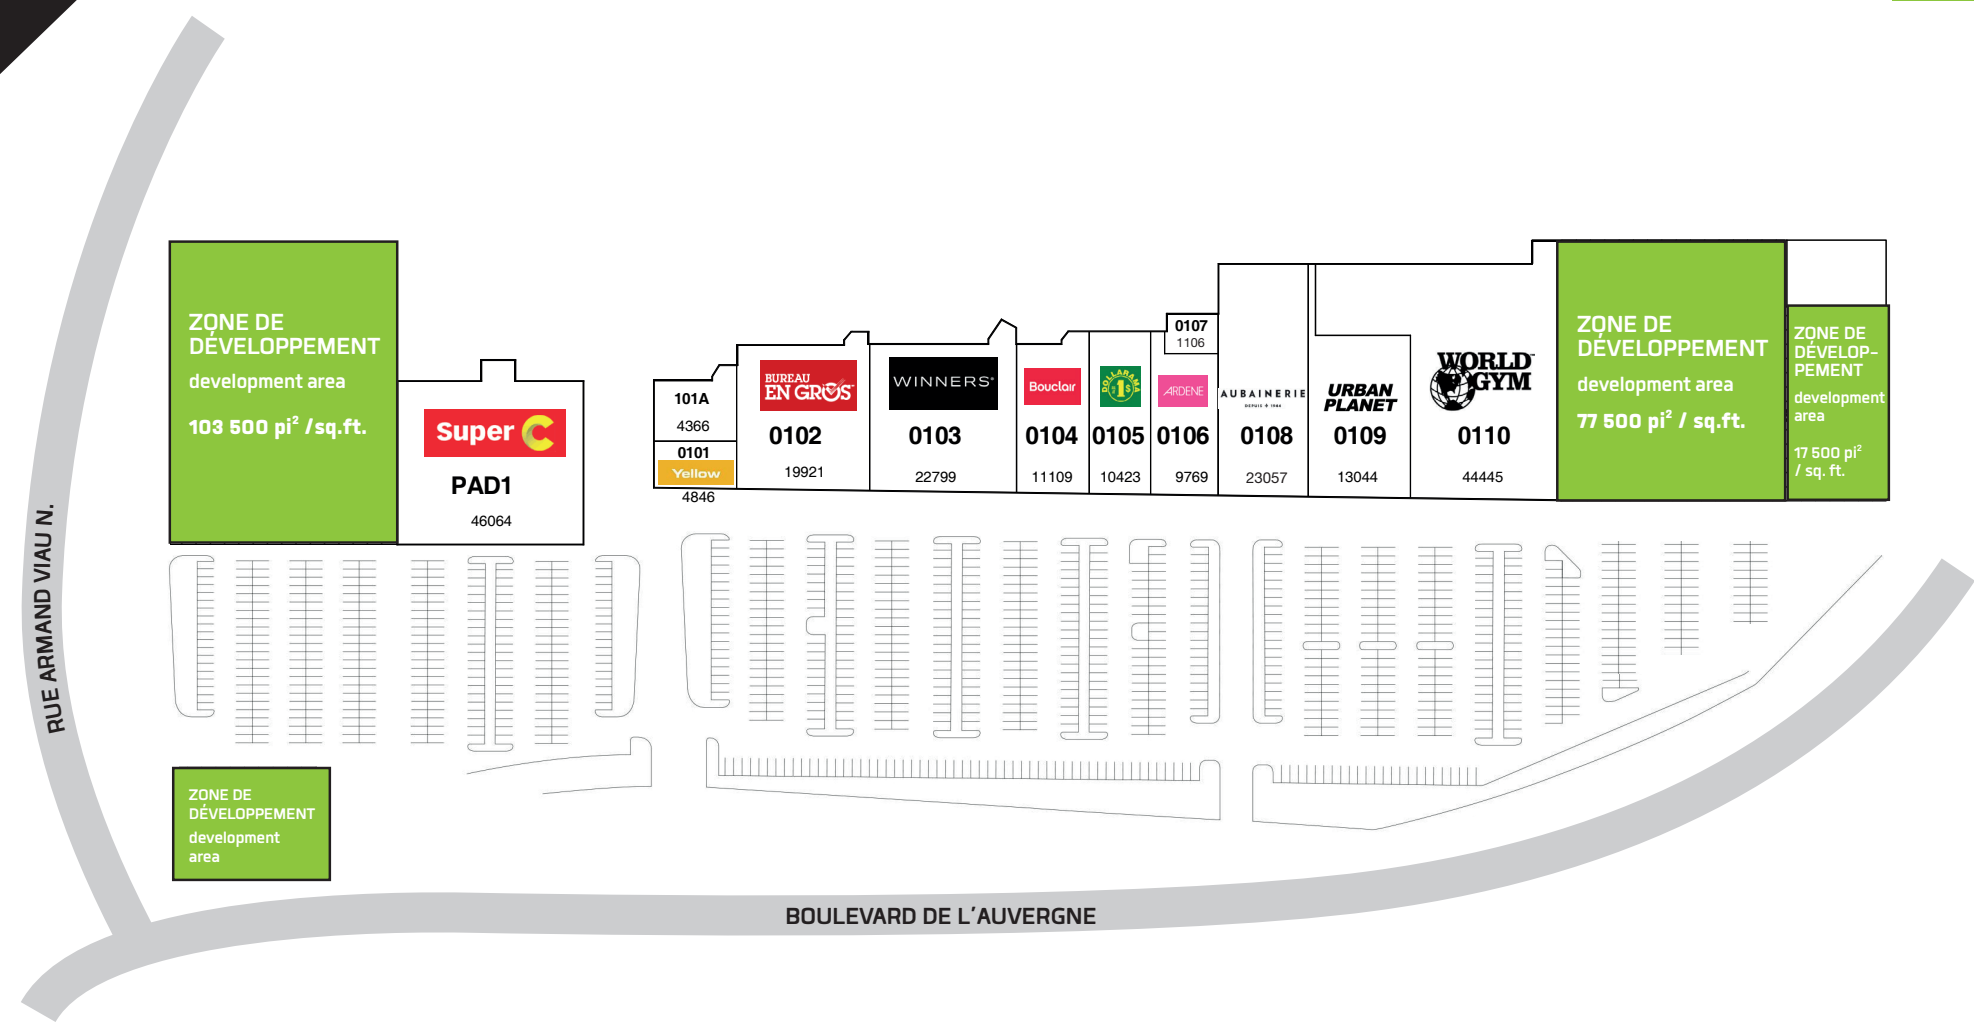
ZONE DE DÉVELOPPEMENT
development area
103 500 pi² / sq.ft.

Super C
PAD1
46064

101A
4366
0101
Yellow
4846

BUREAU EN GROS
0102
19921

WINNERS
0103
22799

Bouclair
0104
11109

DOLLARAMA
0105
10423

ARDENE
0106
9769

0107
1106

AUBAINERIE
0108
23057

URBAN PLANET
0109
13044

WORLD GYM
0110
44445

ZONE DE DÉVELOPPEMENT
development area
77 500 pi² / sq.ft.

ZONE DE DÉVELOP-PEMENT
development area
17 500 pi² / sq. ft.

ZONE DE DÉVELOPPEMENT
development area

RUE ARMAND VIAU N.

BOULEVARD DE L'AUVERGNE